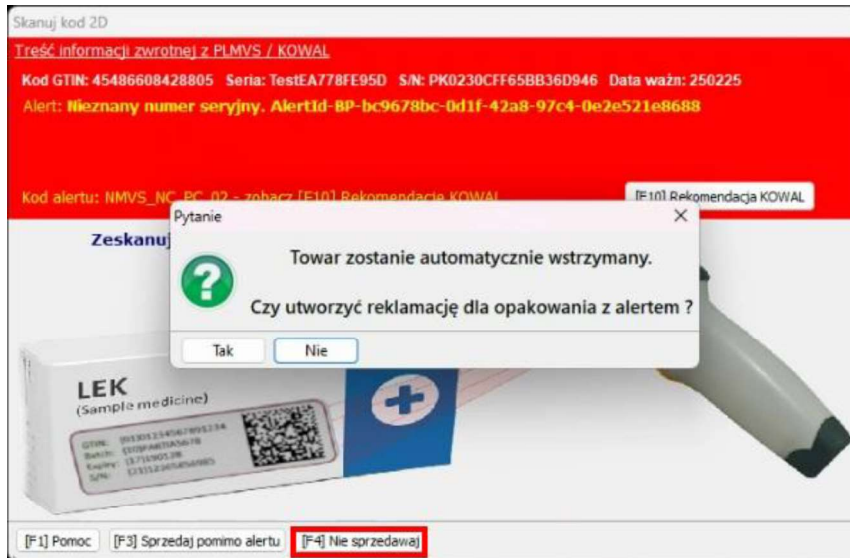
Skanuj kod 2D

Treść informacji zwrotnej z PLMVS / KOWAL

Kod GTIN: 45486608428805 Seria: TestEA778FE95D S/N: PK0230CFF65BB36D946 Data ważn: 250225

Alert: Nieznany numer seryjny. AlertId-BP-bc9678bc-0d1f-42a8-97c4-0e2e521e8688

Kod alertu: NMVS_NC_PC_02 - zobacz [F10] Rekomendacje KOWAL

[F10] Rekomendacja KOWAL

Zeskanuj

Pytanie

Towar zostanie automatycznie wstrzymany.

Czy utworzyć reklamację dla opakowania z alertem ?

Tak

Nie

LEK
(Sample medicine)

GTIN: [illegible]
Batch: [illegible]
Expiry: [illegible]
S/N: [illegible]

[F1] Pomoc

[F3] Sprzedaj pomimo alertu

[F4] Nie sprzedawaj